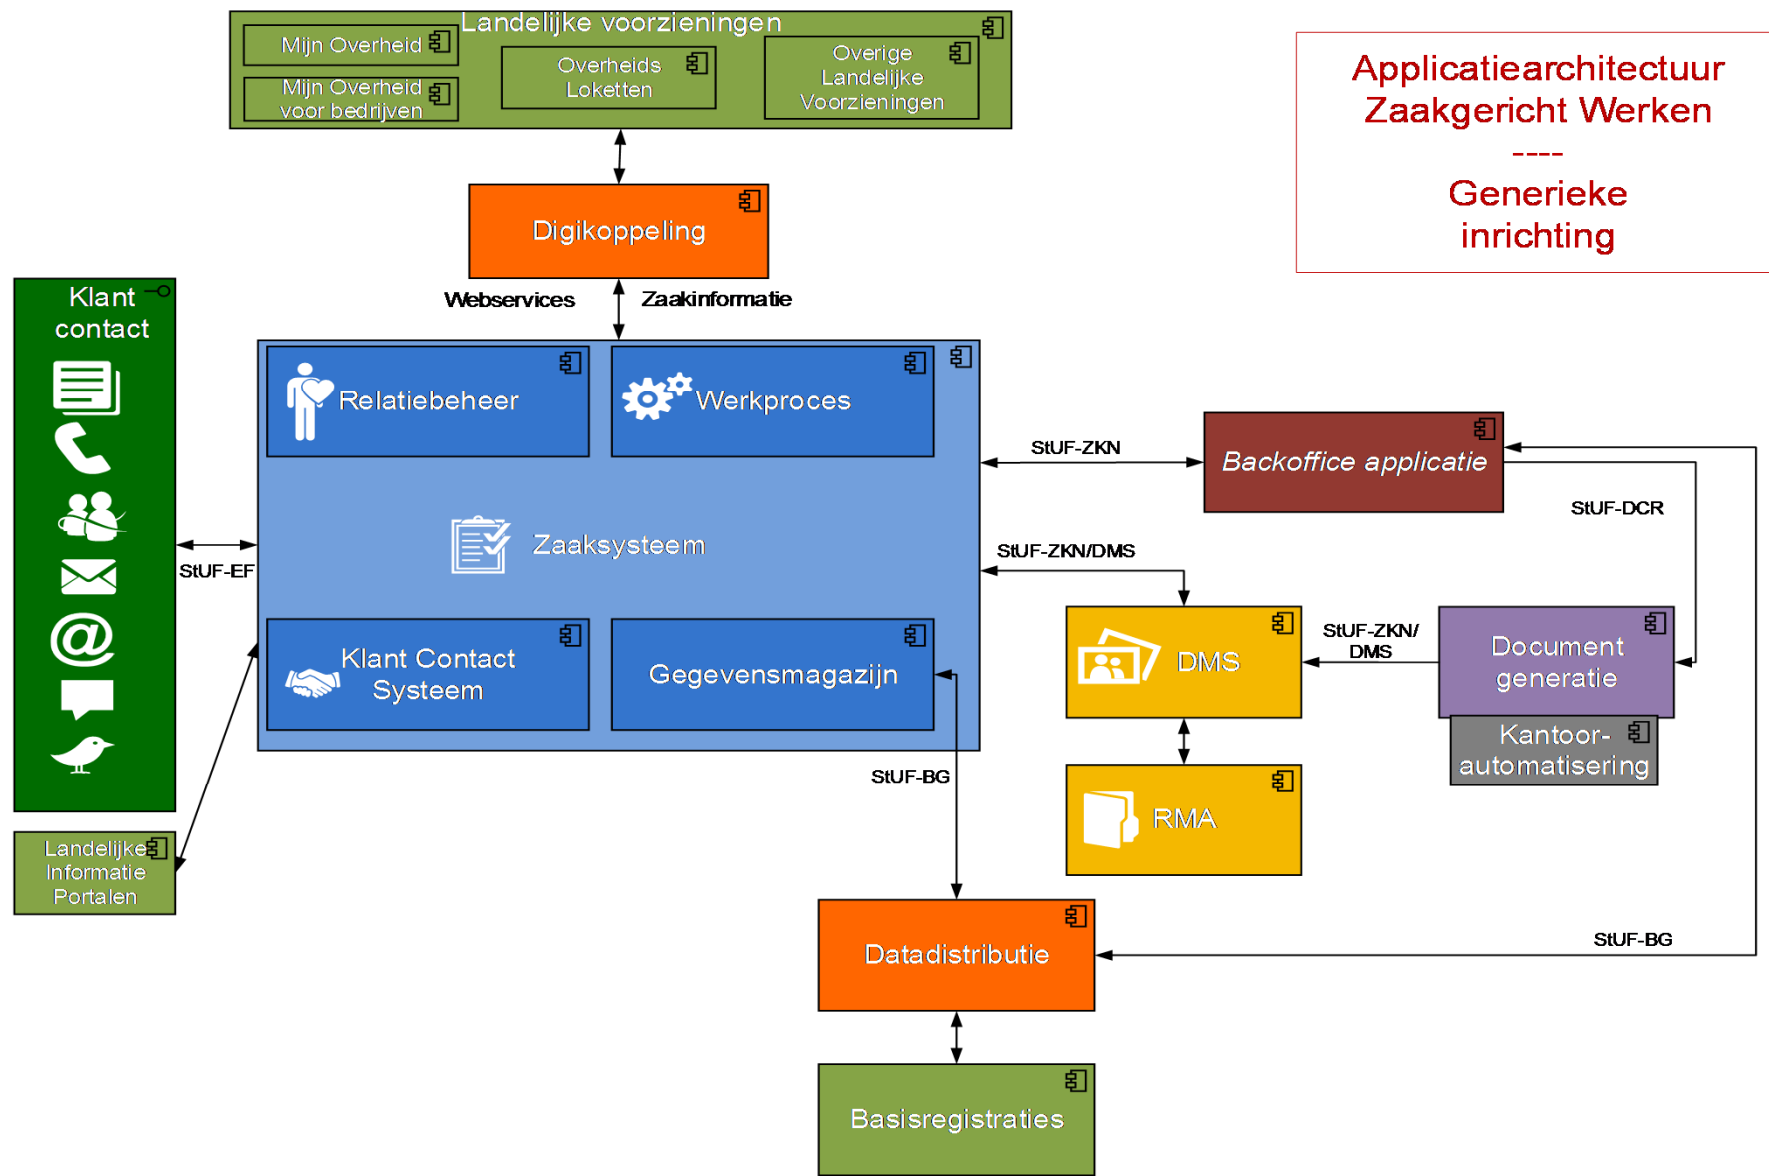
Landelijke voorzieningen

Mijn Overheid

Mijn Overheid voor bedrijven

Overheids Loketten

Overige Landelijke Voorzieningen

Applicatiearchitectuur Zaakgericht Werken
----
Generieke inrichting

Digikoppeling

Webservices

Zaakinformatie

Klant contact

Relatiebeheer

Werkproces

Zaaksysteem

Klant Contact Systeem

Gegevensmagazijn

StUF-EF

StUF-ZKN

Backoffice applicatie

StUF-DCR

StUF-ZKN/DMS

DMS

StUF-ZKN/ DMS

Document generatie

Kantoor-automatisering

RMA

StUF-BG

Landelijke Informatie Portalen

Datadistributie

StUF-BG

Basisregistraties